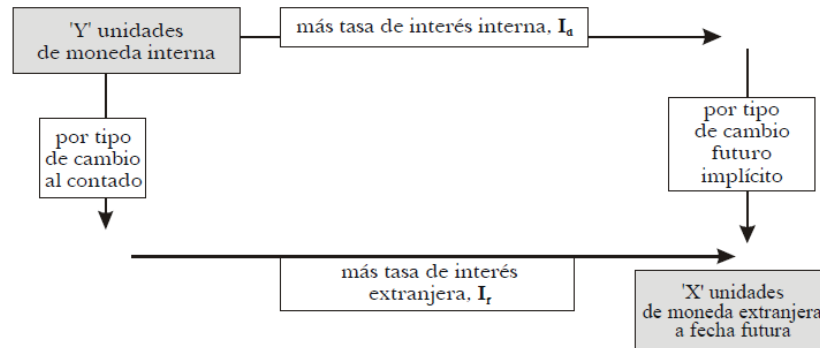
'Y' unidades de moneda interna

más tasa de interés interna, $\mathbf{I_d}$

por tipo de cambio al contado

por tipo de cambio futuro implícito

más tasa de interés extranjera, $\mathbf{I_f}$

'X' unidades de moneda extranjera a fecha futura